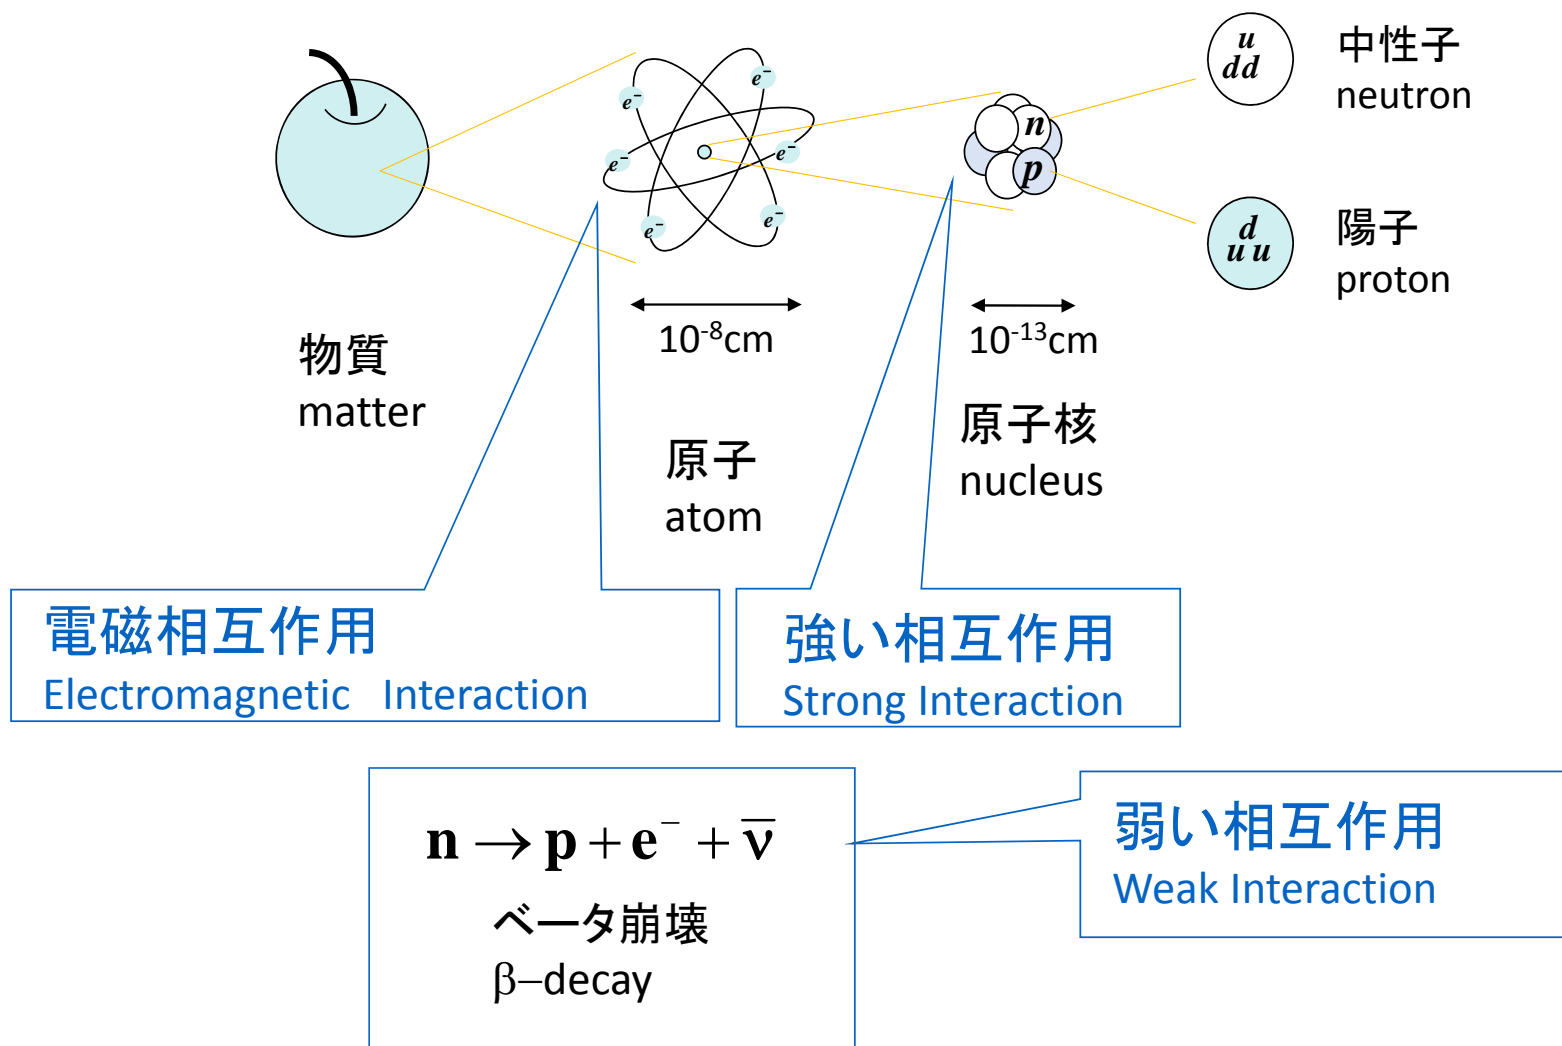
$e^-$
$e^-$
$e^-$
$e^-$
$e^-$
$e^-$

$n$
$p$

$u$
$dd$

中性子
neutron

$d$
$uu$

陽子
proton

$10^{-8}$cm

$10^{-13}$cm

物質
matter

原子
atom

原子核
nucleus

電磁相互作用
Electromagnetic Interaction

強い相互作用
Strong Interaction

$\mathbf{n} \rightarrow \mathbf{p} + \mathbf{e}^- + \overline{\mathbf{\nu}}$
ベータ崩壊
β–decay

弱い相互作用
Weak Interaction